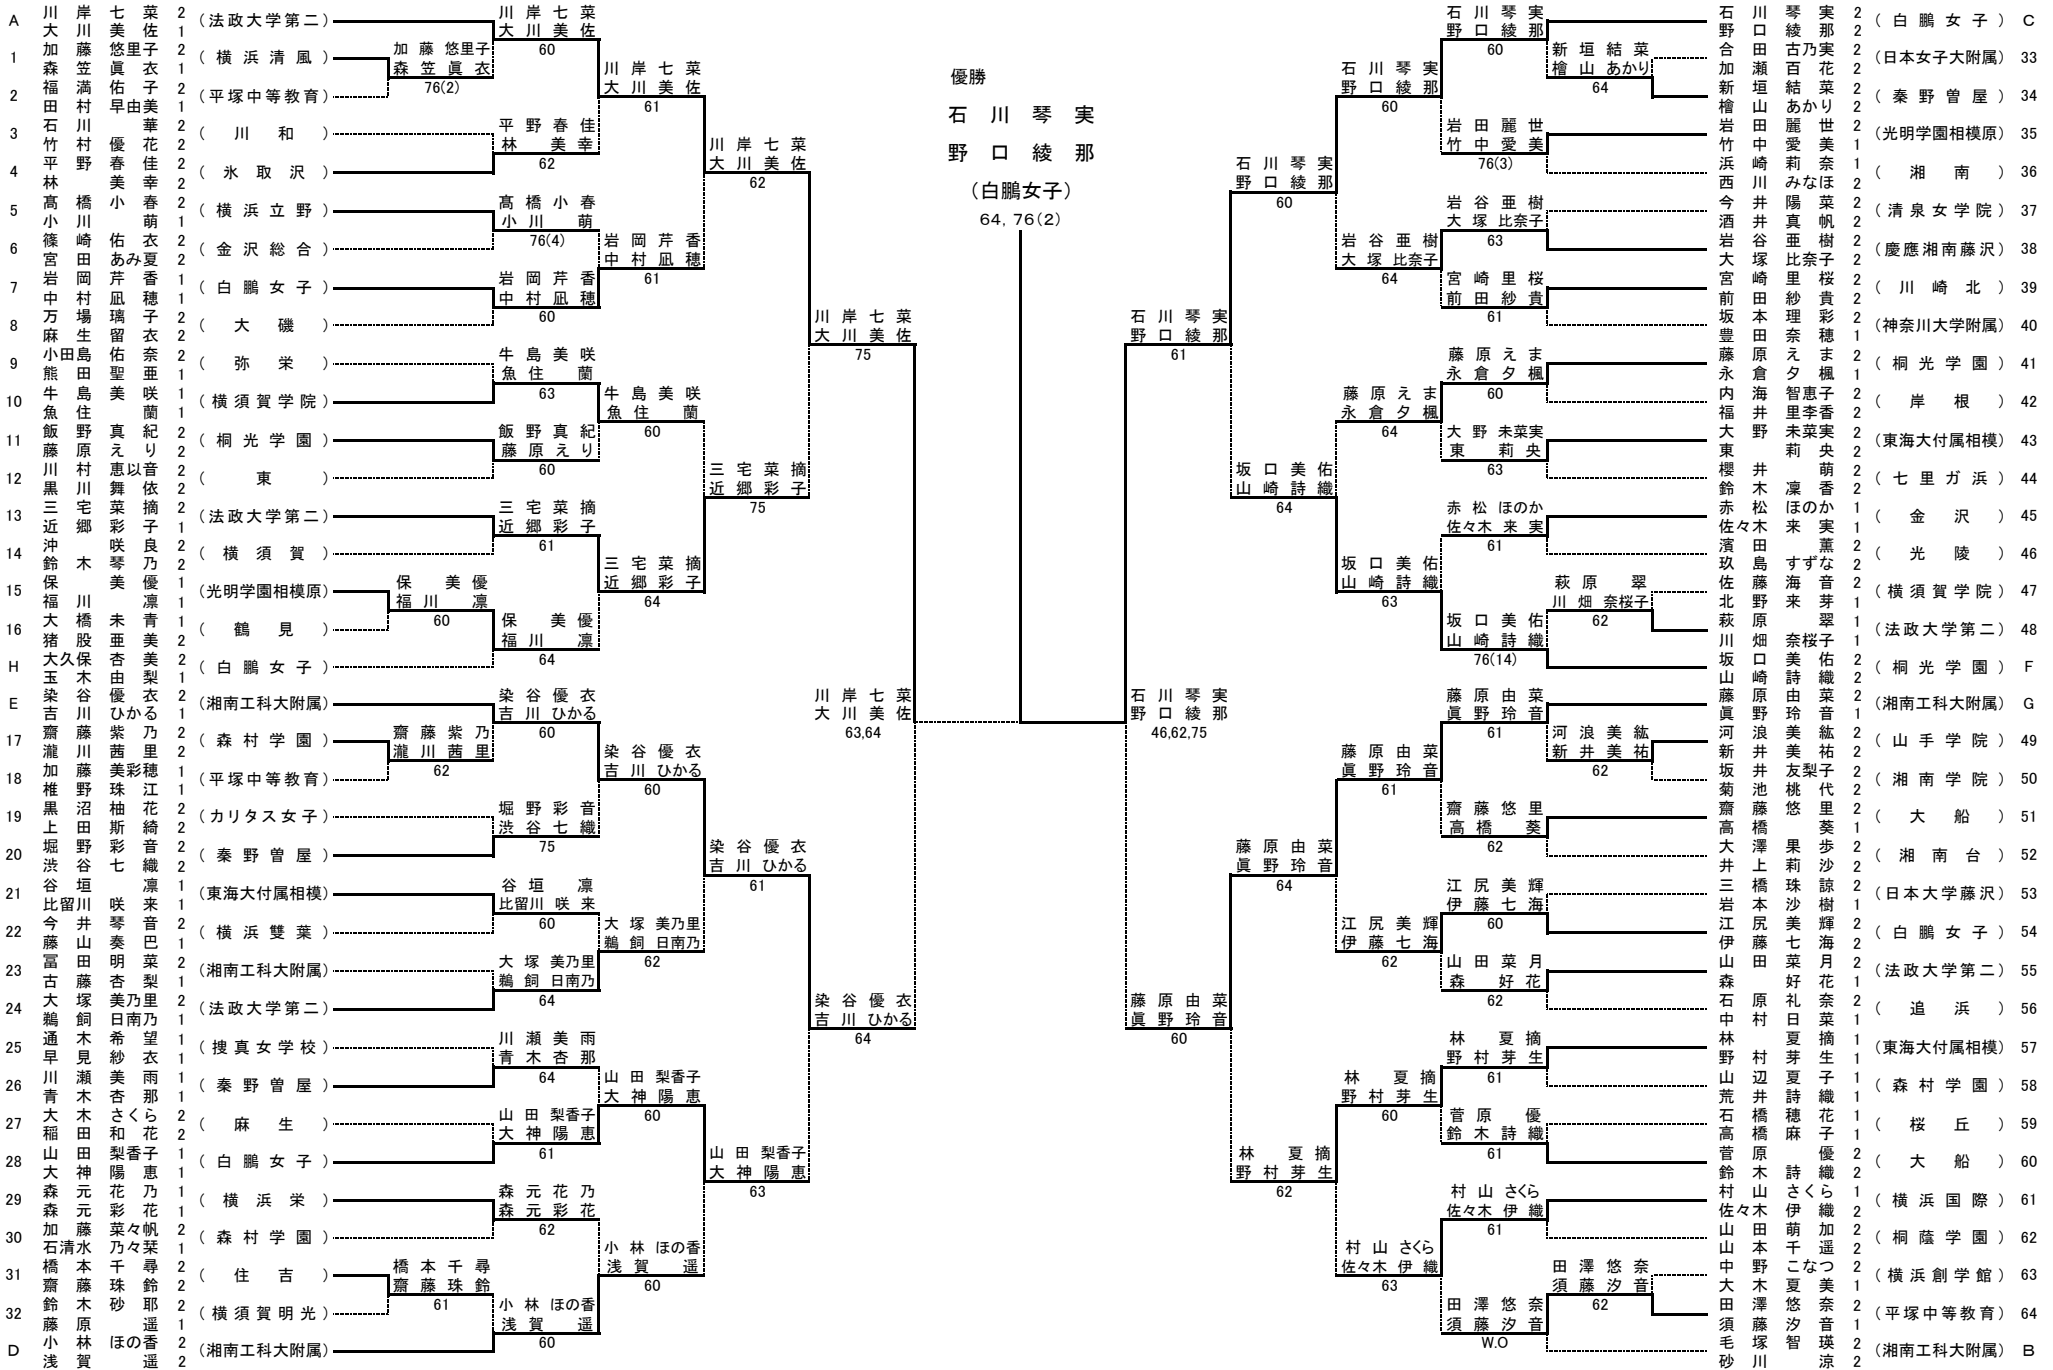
A 川岸七菜 2 大川美佐 1 (法政大学第二)
1 加藤悠里子 2 森笠眞衣 1 (横浜清風)
2 福満佑子 2 田村早由美 1 (平塚中等教育)
3 石川華 2 竹村優花 2 (川和)
4 平野春佳 2 林美幸 2 (氷取沢)
5 高橋小春 2 小川萌 1 (横浜立野)
6 篠崎佑衣 2 宮田あみ夏 2 (金沢総合)
7 岩岡芹香 1 中村凪穂 1 (白鵬女子)
8 万場璃子 2 麻生留衣 2 (大磯)
9 小田島佑奈 2 熊田聖亜 1 (弥栄)
10 牛島美咲 1 魚住蘭 1 (横須賀学院)
11 飯野真紀 2 藤原えり 2 (桐光学園)
12 川村恵以音 2 黒川舞依 2 (東)
13 三宅菜摘 2 近郷彩子 1 (法政大学第二)
14 沖咲良 2 鈴木琴乃 2 (横須賀)
15 保美優 1 福川凛 1 (光明学園相模原)
16 大橋未青 1 猪股亜美 2 (鶴見)
H 大久保杏美 2 玉木由梨 1 (白鵬女子)
E 染谷優衣 2 吉川ひかる 1 (湘南工科大附属)
17 齋藤紫乃 2 瀧川茜里 2 (森村学園)
18 加藤美彩穂 1 椎野珠江 1 (平塚中等教育)
19 黒沼柚花 2 上田斯綺 2 (カリタス女子)
20 堀野彩音 2 渋谷七織 2 (秦野曽屋)
21 谷垣凛 1 比留川咲来 1 (東海大付属相模)
22 今井琴音 2 藤山奏巴 1 (横浜雙葉)
23 冨田明菜 2 古藤杏梨 1 (湘南工科大附属)
24 大塚美乃里 2 鵜飼日南乃 1 (法政大学第二)
25 通木希望 1 早見紗衣 1 (捜真女学校)
26 川瀬美雨 1 青木杏那 1 (秦野曽屋)
27 大木さくら 2 稲田和花 2 (麻生)
28 山田梨香子 1 大神陽恵 1 (白鵬女子)
29 森元花乃 1 森元彩花 1 (横浜栄)
30 加藤菜々帆 2 石清水乃々栞 1 (森村学園)
31 橋本千尋 2 齋藤珠鈴 2 (住吉)
32 鈴木砂耶 2 藤原遥 1 (横須賀明光)
D 小林ほの香 2 浅賀遥 2 (湘南工科大附属)

加藤悠里子 森笠眞衣 76(2)
川岸七菜 大川美佐 60
平野春佳 林美幸 62
高橋小春 小川萌 76(4)
岩岡芹香 中村凪穂 60
牛島美咲 魚住蘭 63
飯野真紀 藤原えり 60
三宅菜摘 近郷彩子 61
保美優 福川凛 60
保美優 福川凛 64
染谷優衣 吉川ひかる 60
齋藤紫乃 瀧川茜里 62
堀野彩音 渋谷七織 75
谷垣凛 比留川咲来 60
大塚美乃里 鵜飼日南乃 64
川瀬美雨 青木杏那 64
山田梨香子 大神陽恵 61
森元花乃 森元彩花 62
橋本千尋 齋藤珠鈴 61
小林ほの香 浅賀遥 60

川岸七菜 大川美佐 61
岩岡芹香 中村凪穂 61
牛島美咲 魚住蘭 60
三宅菜摘 近郷彩子 64
染谷優衣 吉川ひかる 60
大塚美乃里 鵜飼日南乃 62
山田梨香子 大神陽恵 60
小林ほの香 浅賀遥 60

川岸七菜 大川美佐 62
三宅菜摘 近郷彩子 75
染谷優衣 吉川ひかる 61
山田梨香子 大神陽恵 63

川岸七菜 大川美佐 75
染谷優衣 吉川ひかる 64

川岸七菜 大川美佐 63,64

優勝
石川琴実
野口綾那
(白鵬女子)
64, 76(2)

石川琴実 野口綾那 46,62,75

C 石川琴実 2 野口綾那 2 (白鵬女子)
33 合田古乃実 2 加瀬百花 2 (日本女子大附属)
34 新垣結菜 2 檜山あかり 2 (秦野曽屋)
35 岩田麗世 2 竹中愛美 1 (光明学園相模原)
36 浜崎莉奈 1 西川みなほ 2 (湘南)
37 今井陽菜 2 酒井真帆 2 (清泉女学院)
38 岩谷亜樹 2 大塚比奈子 2 (慶應湘南藤沢)
39 宮崎里桜 2 前田紗貴 2 (川崎北)
40 坂本理彩 2 豊田奈穂 1 (神奈川大学附属)
41 藤原えま 2 永倉夕楓 1 (桐光学園)
42 内海智恵子 2 福井里李香 2 (岸根)
43 大野未菜実 2 東莉央 2 (東海大付属相模)
44 櫻井萌 2 鈴木凛香 2 (七里ガ浜)
45 赤松ほのか 1 佐々木来実 1 (金沢)
46 濱田薫 2 玖島すずな 2 (光陵)
47 佐藤海音 2 北野来芽 1 (横須賀学院)
48 萩原翠 1 川畑奈桜子 1 (法政大学第二)
F 坂口美佑 2 山崎詩織 2 (桐光学園)
G 藤原由菜 2 眞野玲音 1 (湘南工科大附属)
49 河浪美紘 2 新井美祐 2 (山手学院)
50 坂井友梨子 2 菊池桃代 2 (湘南学院)
51 齋藤悠里 2 高橋葵 1 (大船)
52 大澤果歩 2 井上莉沙 2 (湘南台)
53 三橋珠諒 2 岩本沙樹 1 (日本大学藤沢)
54 江尻美輝 2 伊藤七海 2 (白鵬女子)
55 山田菜月 2 森好花 1 (法政大学第二)
56 石原礼奈 2 中村日菜 1 (追浜)
57 林夏摘 1 野村芽生 1 (東海大付属相模)
58 山辺夏子 1 荒井詩織 1 (森村学園)
59 石橋穂花 1 高橋麻子 1 (桜丘)
60 菅原優 2 鈴木詩織 2 (大船)
61 村山さくら 1 佐々木伊織 2 (横浜国際)
62 山田萌加 2 山本千遥 2 (桐蔭学園)
63 中野こなつ 2 大木夏美 1 (横浜創学館)
64 田澤悠奈 2 須藤汐音 1 (平塚中等教育)
B 毛塚智瑛 2 砂川涼 2 (湘南工科大附属)

石川琴実 野口綾那 60
新垣結菜 檜山あかり 64
岩田麗世 竹中愛美 76(3)
岩谷亜樹 大塚比奈子 63
宮崎里桜 前田紗貴 61
藤原えま 永倉夕楓 60
大野未菜実 東莉央 63
赤松ほのか 佐々木来実 61
萩原翠 川畑奈桜子 62
坂口美佑 山崎詩織 76(14)
藤原由菜 眞野玲音 61
河浪美紘 新井美祐 62
齋藤悠里 高橋葵 62
江尻美輝 伊藤七海 60
山田菜月 森好花 62
林夏摘 野村芽生 61
菅原優 鈴木詩織 61
村山さくら 佐々木伊織 61
田澤悠奈 須藤汐音 62
田澤悠奈 須藤汐音 W.O

石川琴実 野口綾那 60
岩谷亜樹 大塚比奈子 64
藤原えま 永倉夕楓 64
坂口美佑 山崎詩織 63
藤原由菜 眞野玲音 61
江尻美輝 伊藤七海 62
林夏摘 野村芽生 60
村山さくら 佐々木伊織 63

石川琴実 野口綾那 60
坂口美佑 山崎詩織 64
藤原由菜 眞野玲音 64
林夏摘 野村芽生 62

石川琴実 野口綾那 61
藤原由菜 眞野玲音 60